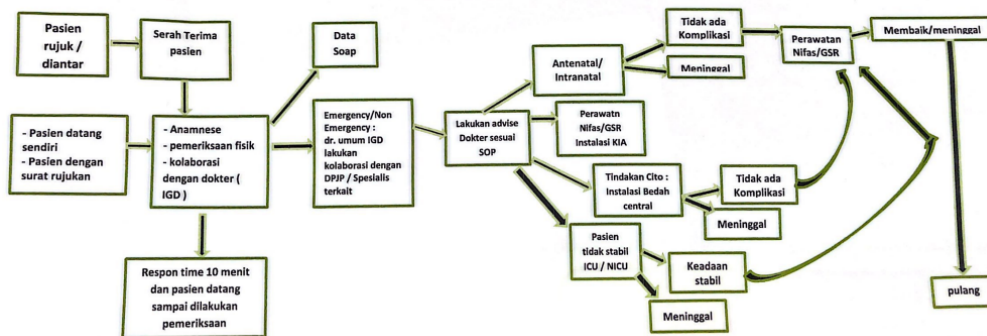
Pasien rujuk / diantar

Serah Terima pasien

Data Soap

- Pasien datang sendiri
- Pasien dengan surat rujukan

- Anamnese
- pemeriksaan fisik
- kolaborasi dengan dokter ( IGD )

Emergency/Non Emergency : dr. umum IGD lakukan kolaborasi dengan DPJP / Spesialis terkait

Lakukan advise Dokter sesuai SOP

Antenatal/ Intranatal

Tidak ada Komplikasi

Meninggal

Perawatan Nifas/GSR

Membaik/meninggal

Perawatn Nifas/GSR Instalasi KIA

Tindakan Cito : Instalasi Bedah central

Tidak ada Komplikasi

Meninggal

Pasien tidak stabil ICU / NICU

Keadaan stabil

Meninggal

pulang

Respon time 10 menit dan pasien datang sampai dilakukan pemeriksaan